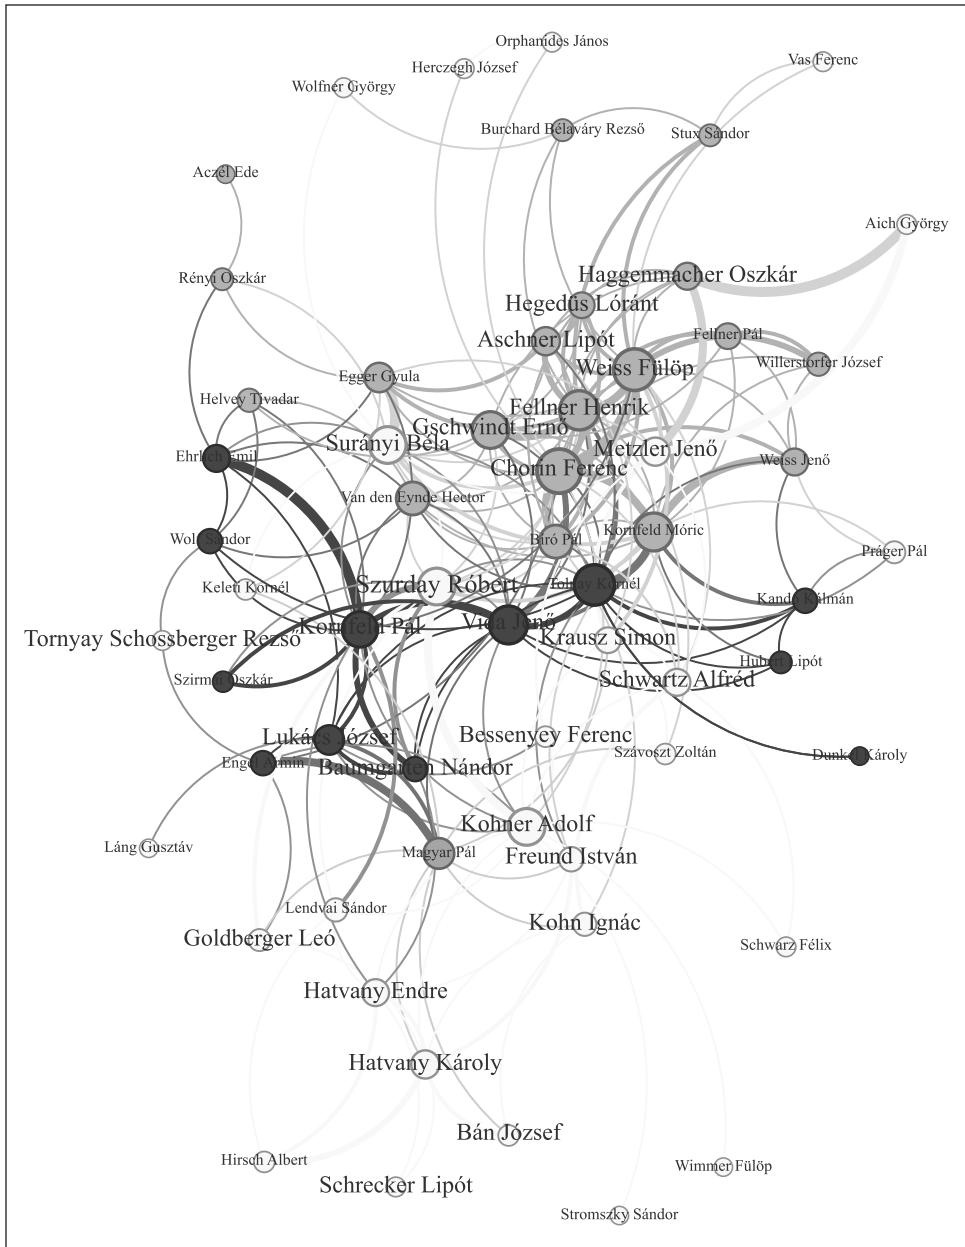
Orphanides János
Herczegh József
Wolfner György
Vas Ferenc
Burchard Belaváry Rezső
Stux Sándor
Aczél Ede
Aich György
Rényi Oszkár
Haggenmacher Oszkár
Hegedűs Lóránt
Aschner Lipót
Fellner Pál
Weiss Fülöp
Willerstorfer József
Egger Gyula
Helvey Tivadar
Fellner Henrik
Gschwindt Ernő
Surányi Béla
Metzler Jenő
Ehrlich Emil
Chorin Ferenc
Weiss Jenő
Van den Eynde Hector
Kornfeld Móric
Wolf Sándor
Bíró Pál
Práger Pál
Szurday Róbert
Tolnay Kornél
Keleti Kornél
Kandó Kálmán
Kornfeld Pál
Vida Jenő
Krausz Simon
Tornyay Schossberger Rezső
Hubert Lipót
Szirmai Oszkár
Schwartz Alfréd
Lukács József
Bessenyey Ferenc
Engel Ármin
Szávoszt Zoltán
Dunkel Károly
Baumgarten Nándor
Kohner Adolf
Láng Gusztáv
Magyar Pál
Freund István
Lendvai Sándor
Kohn Ignác
Goldberger Leó
Schwarz Félix
Hatvany Endre
Hatvany Károly
Bán József
Hirsch Albert
Wimmer Fülöp
Schrecker Lipót
Stromszky Sándor